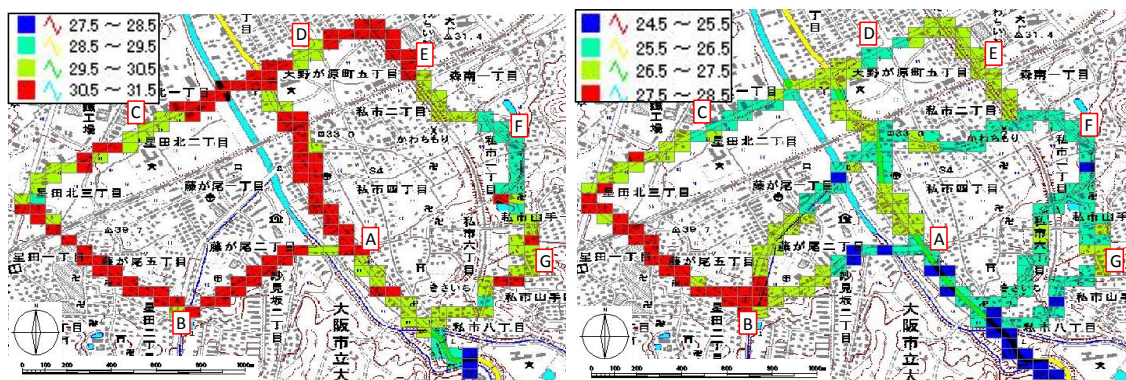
27.5 ～ 28.5
28.5 ～ 29.5
29.5 ～ 30.5
30.5 ～ 31.5

D
E
C
F
A
G
B

大野が原町五丁目
森南一丁目
私市二丁目
星田北二丁目
星田北三丁目
藤が尾一丁目
私市四丁目
藤が尾二丁目
藤が尾五丁目
星田一丁目
私市山手
私市六丁目
私市八丁目
大阪市立大
かわもり
きさいち

24.5 ～ 25.5
25.5 ～ 26.5
26.5 ～ 27.5
27.5 ～ 28.5

D
E
C
F
A
G
B

大野が原町五丁目
森南一丁目
私市二丁目
星田北三丁目
藤が尾一丁目
私市四丁目
藤が尾二丁目
藤が尾五丁目
星田一丁目
私市山手
私市六丁目
私市八丁目
大阪市立大
かわもり
きさいち